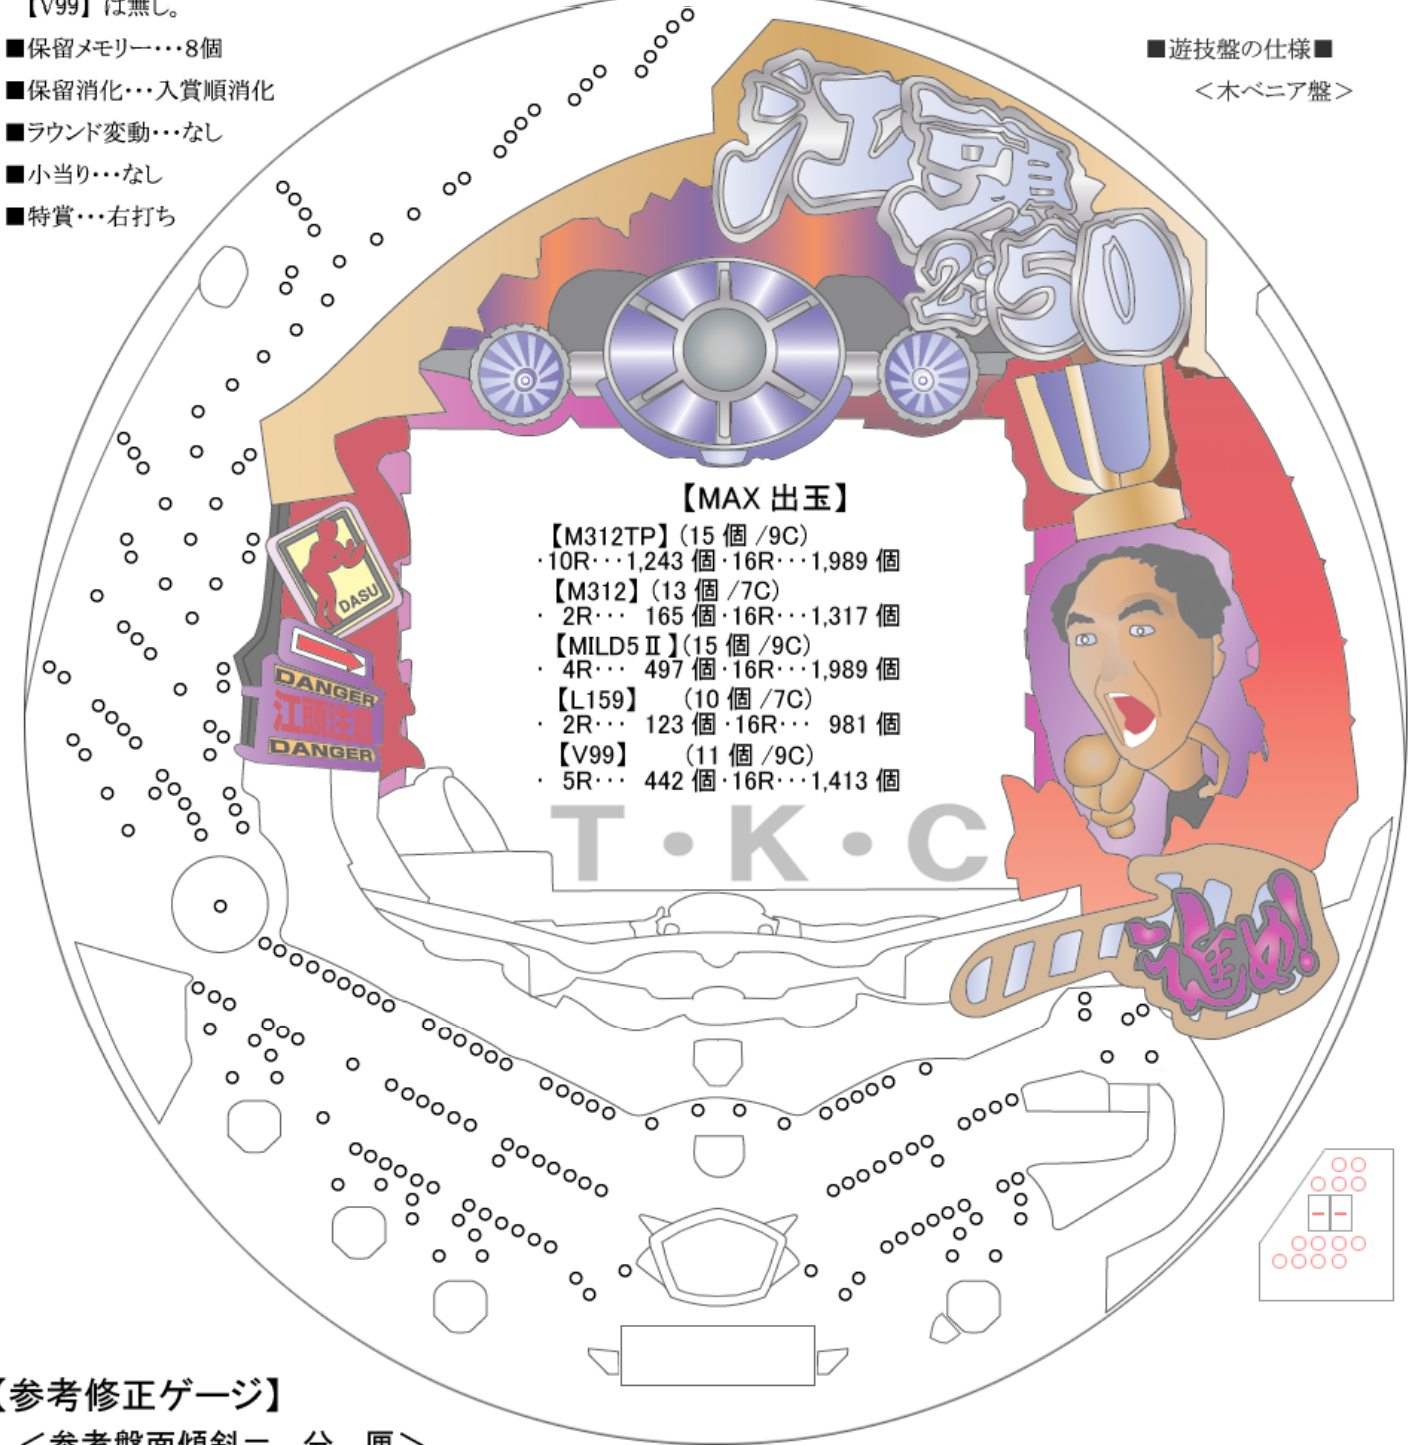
【V99】は無し。

■保留メモリー・・・8個

■保留消化・・・入賞順消化

■ラウンド変動・・・なし

■小当り・・・なし

■特賞・・・右打ち

■遊技盤の仕様■

＜木ベニア盤＞

江頭2:50

DASU

DANGER

江頭注意

DANGER

【MAX 出玉】

【M312TP】(15 個 /9C)
·10R･･･1,243 個 ·16R･･･1,989 個

【M312】(13 個 /7C)
· 2R･･･ 165 個 ·16R･･･1,317 個

【MILD5 Ⅱ】(15 個 /9C)
· 4R･･･ 497 個 ·16R･･･1,989 個

【L159】 (10 個 /7C)
· 2R･･･ 123 個 ·16R･･･ 981 個

【V99】 (11 個 /9C)
· 5R･･･ 442 個 ·16R･･･1,413 個

T·K·C

進め!

【参考修正ゲージ】

＜参考盤面傾斜＝ 分 厘＞